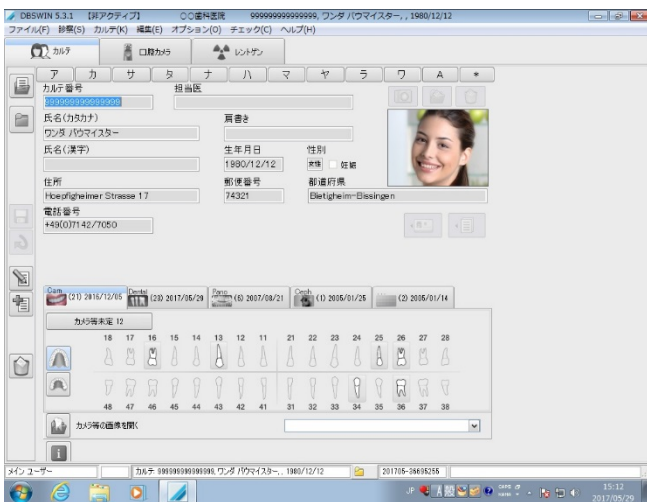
DBSWIN 5.3.1 【非アクティブ】 ○○歯科医院 999999999999999, ワンダ パウマイスター, , 1980/12/12

ファイル(F) 診察(S) カルテ(K) 編集(E) オプション(O) チェック(C) ヘルプ(H)

カルテ 口腔カメラ レントゲン

ア カ サ タ ナ ハ マ ヤ ラ ワ A *

カルテ番号
999999999999999
担当医

氏名(カタカナ)
ワンダ パウマイスター
肩書き

氏名(漢字)

生年月日
1980/12/12
性別
女性 妊娠

住所
Hoepfigheimer Strasse 17
郵便番号
74321
都道府県
Bietigheim-Bissingen

電話番号
+49(0)7142/7050

Cam (21) 2016/12/05 Dental (23) 2017/05/29 Pano (5) 2007/08/21 Ceph (1) 2005/01/25 (2) 2005/01/14

カメラ等未定 12

18 17 16 15 14 13 12 11 21 22 23 24 25 26 27 28

48 47 46 45 44 43 42 41 31 32 33 34 35 36 37 38

カメラ等の画像を開く

メイン ユーザー カルテ: 999999999999999, ワンダ パウマイスター, , 1980/12/12 201705-36695255

15:12
2017/05/29